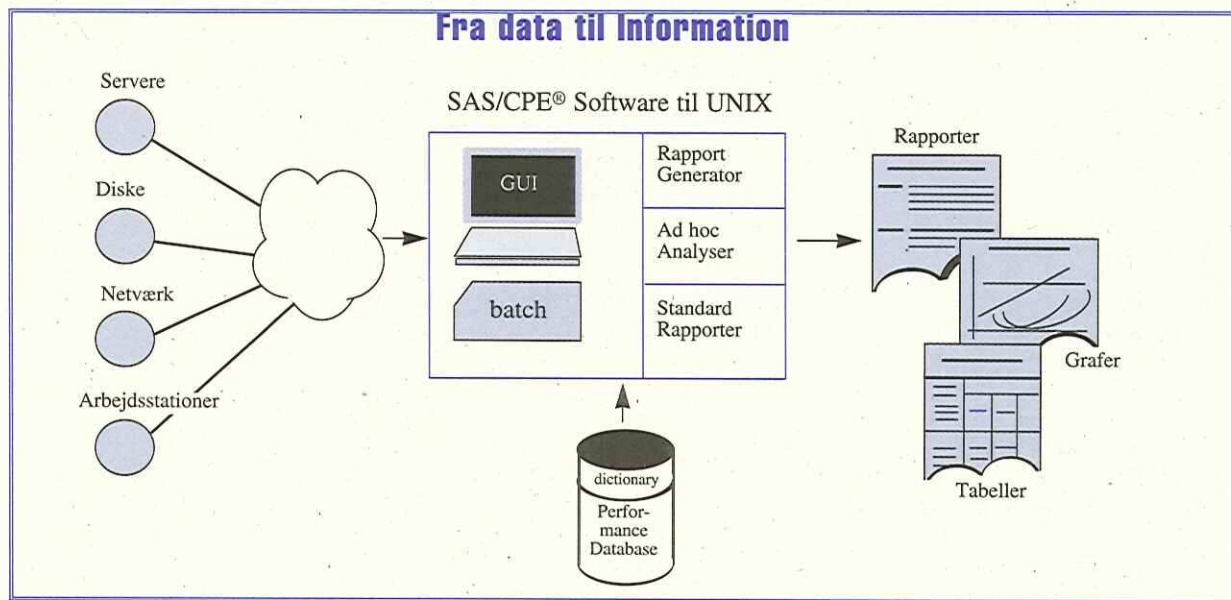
Fra data til Information

Servere

Diske

Netværk

Arbejdsstationer

SAS/CPE® Software til UNIX

GUI

batch

Rapport Generator

Ad hoc Analyser

Standard Rapporter

dictionary

Performance Database

Rapporter

Grafer

Tabeller